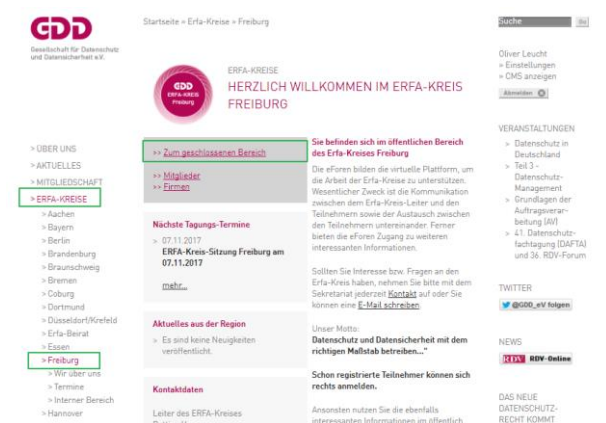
GDD
Gesellschaft für Datenschutz und Datensicherheit e.V.

Startseite » Erfa-Kreise » Freiburg

Suche
Go

Oliver Leucht
» Einstellungen
» CMS anzeigen
Abmelden

GDD
ERFA-KREIS
Freiburg

ERFA-KREISE
HERZLICH WILLKOMMEN IM ERFA-KREIS FREIBURG

> ÜBER UNS
> AKTUELLES
> MITGLIEDSCHAFT
> ERFA-KREISE
> Aachen
> Bayern
> Berlin
> Brandenburg
> Braunschweig
> Bremen
> Coburg
> Dortmund
> Düsseldorf/Krefeld
> Erfa-Beirat
> Essen
> Freiburg
> Wir über uns
> Termine
> Interner Bereich
> Hannover

>> Zum geschlossenen Bereich

>> Mitglieder
>> Firmen

Nächste Tagungs-Termine
» 07.11.2017
ERFA-Kreis-Sitzung Freiburg am 07.11.2017

mehr...

Aktuelles aus der Region
» Es sind keine Neuigkeiten veröffentlicht.

Kontaktdaten

Leiter des ERFA-Kreises

Sie befinden sich im öffentlichen Bereich des Erfa-Kreises Freiburg

Die eForen bilden die virtuelle Plattform, um die Arbeit der Erfa-Kreise zu unterstützen. Wesentlicher Zweck ist die Kommunikation zwischen dem Erfa-Kreis-Leiter und den Teilnehmern sowie der Austausch zwischen den Teilnehmern untereinander. Ferner bieten die eForen Zugang zu weiteren interessanten Informationen.

Sollten Sie Interesse bzw. Fragen an den Erfa-Kreis haben, nehmen Sie bitte mit dem Sekretariat jederzeit Kontakt auf oder Sie können eine E-Mail schreiben.

Unser Motto:
Datenschutz und Datensicherheit mit dem richtigen Maßstab betreiben..."

Schon registrierte Teilnehmer können sich rechts anmelden.

Ansonsten nutzen Sie die ebenfalls interessanten Informationen im öffentlich

VERANSTALTUNGEN
» Datenschutz in Deutschland
» Teil 3 - Datenschutz-Management
» Grundlagen der Auftragsverarbeitung (AV)
» 41. Datenschutzfachtagung (DAFTA) und 36. RDV-Forum

TWITTER
@GDD_eV folgen

NEWS
RDV RDV-Online

DAS NEUE DATENSCHUTZ-RECHT KOMMT